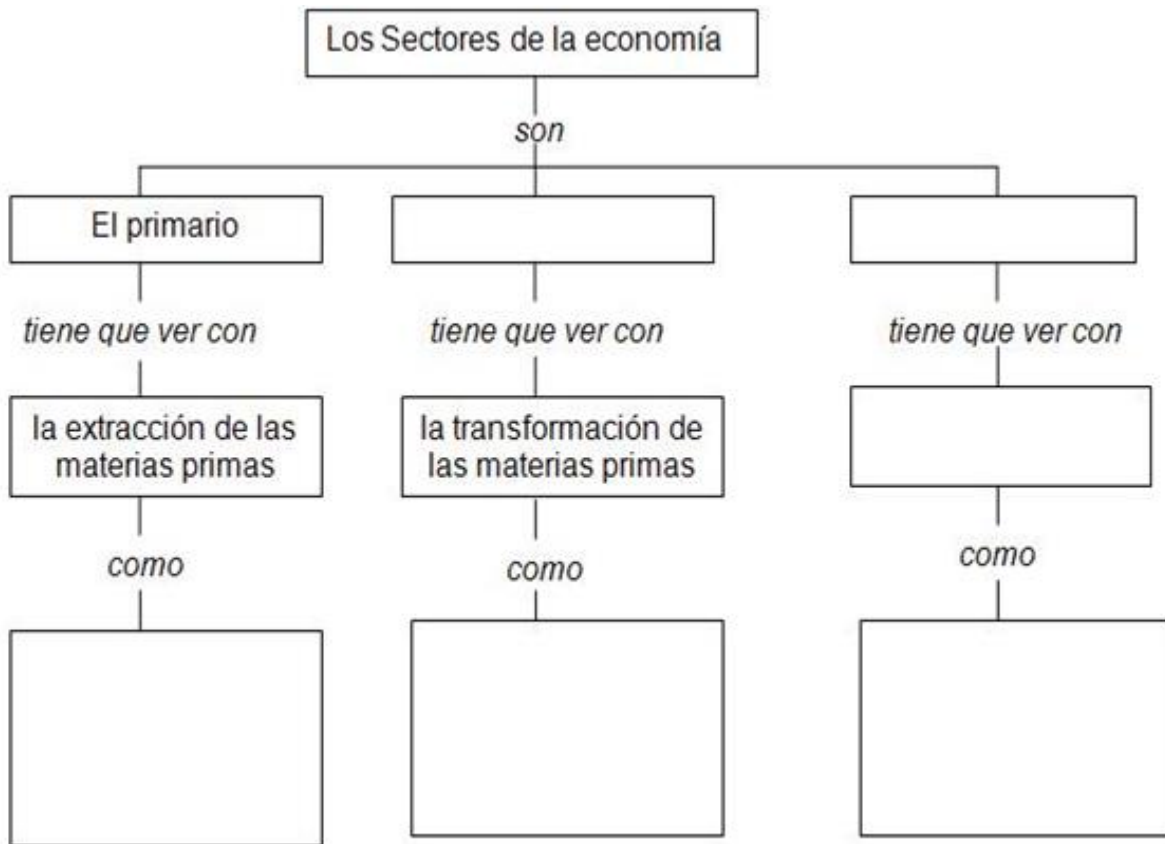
Los Sectores de la economía

son

El primario

tiene que ver con

la extracción de las materias primas

como

tiene que ver con

la transformación de las materias primas

como

tiene que ver con

como